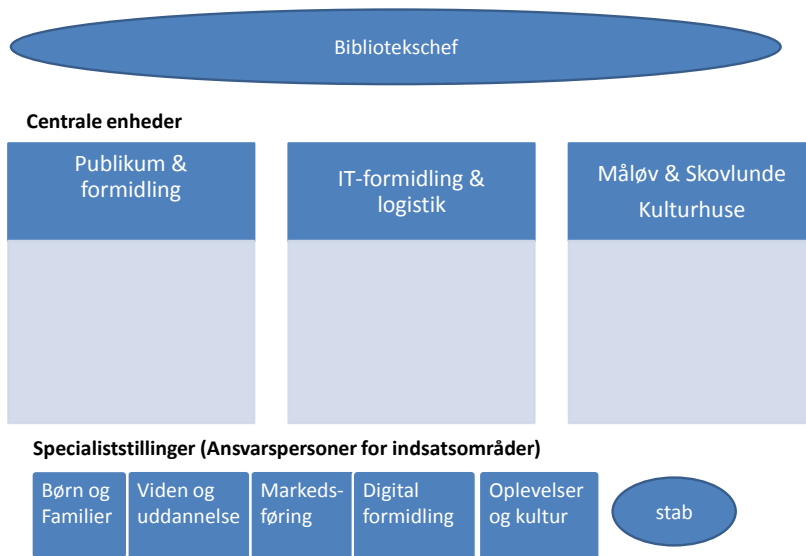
Bibliotekschef

Centrale enheder

Publikum & formidling

IT-formidling & logistik

Måløv & Skovlunde Kulturhuse

Specialiststillinger (Ansvarspersoner for indsatsområder)

Børn og Familier

Viden og uddannelse

Markedsføring

Digital formidling

Oplevelser og kultur

stab